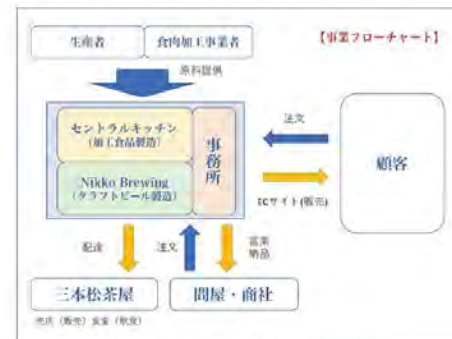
生産者

食肉加工事業者

【事業フローチャート】

原料提供

セントラルキッチン
（加工食品製造）

Nikko Brewing
（クラフトビール製造）

事務所

注文

顧客

ECサイト（販売）

配送

注文

営業
納品

三本松茶屋

問屋・商社

売店（販売）食堂（飲食）